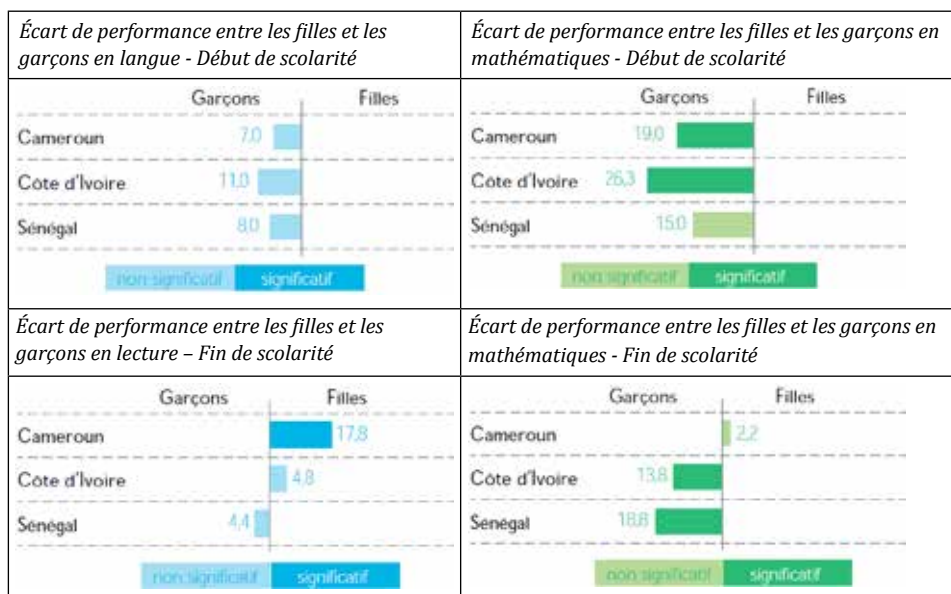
| Écart de performance entre les filles et les garçons en langue - Début de scolarité | Écart de performance entre les filles et les garçons en mathématiques - Début de scolarité |
|---|---|
| Garçons / Filles<br>Cameroun 7.0<br>Côte d'Ivoire 11.0<br>Sénégal 8.0<br>non significatif / significatif | Garçons / Filles<br>Cameroun 19.0<br>Côte d'Ivoire 26.3<br>Sénégal 15.0<br>non significatif / significatif |
| Écart de performance entre les filles et les garçons en lecture – Fin de scolarité | Écart de performance entre les filles et les garçons en mathématiques - Fin de scolarité |
| Garçons / Filles<br>Cameroun 17.8<br>Côte d'Ivoire 4.8<br>Sénégal 4.4<br>non significatif / significatif | Garçons / Filles<br>Cameroun 2.2<br>Côte d'Ivoire 13.8<br>Sénégal 18.8<br>non significatif / significatif |